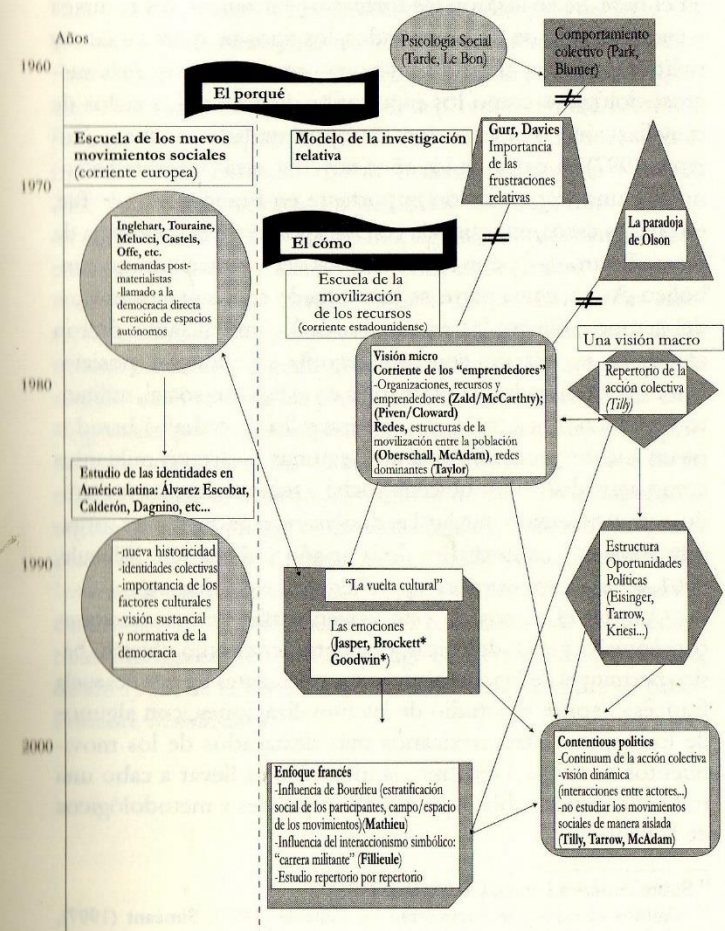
Años

1960

Psicología Social (Tarde, Le Bon)

Comportamiento colectivo (Park, Blumer)

El porqué

Escuela de los nuevos movimientos sociales (corriente europea)

Modelo de la investigación relativa

Gurr, Davies Importancia de las frustraciones relativas

1970

La paradoja de Olson

Inglehart, Touraine, Melucci, Castels, Offe, etc. -demandas post-materialistas -llamado a la democracia directa -creación de espacios autónomos

El cómo

Escuela de la movilización de los recursos (corriente estadounidense)

Una visión macro

1980

Visión micro
Corriente de los "emprendedores"
-Organizaciones, recursos y emprendedores (Zald/McCarthy); (Piven/Cloward)
Redes, estructuras de la movilización entre la población (Oberschall, McAdam), redes dominantes (Taylor)

Repertorio de la acción colectiva (Tilly)

Estudio de las identidades en América latina: Álvarez Escobar, Calderón, Dagnino, etc...

1990

-nueva historicidad -identidades colectivas -importancia de los factores culturales -visión sustancial y normativa de la democracia

"La vuelta cultural"

Las emociones (Jasper, Brockett* Goodwin*)

Estructura Oportunidades Políticas (Eisinger, Tarrow, Kriesi...)

2000

Enfoque francés
-Influencia de Bourdieu (estratificación social de los participantes, campo/espacio de los movimientos)(Mathieu)
-Influencia del interaccionismo simbólico: "carrera militante" (Fillieule)
-Estudio repertorio por repertorio

Contentious politics
-Continuum de la acción colectiva
-visión dinámica (interacciones entre actores...)
-no estudiar los movimientos sociales de manera aislada (Tilly, Tarrow, McAdam)